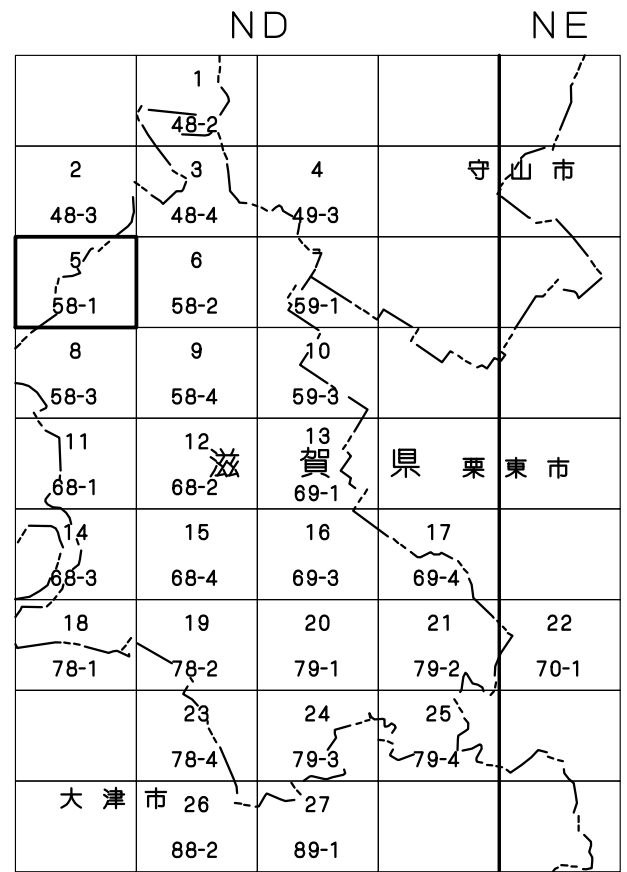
ND NE

|  |  |  |  |  |
|---|---|---|---|---|
|  | 1<br>48-2 |  |  |  |
| 2<br>48-3 | 3<br>48-4 | 4<br>49-3 | 守 | 山 市 |
| 5<br>58-1 | 6<br>58-2 | 7<br>59-1 |  |  |
| 8<br>58-3 | 9<br>58-4 | 10<br>59-3 |  |  |
| 11<br>68-1 | 12 滋<br>68-2 | 13 賀<br>69-1 | 県 栗 | 東 市 |
| 14<br>68-3 | 15<br>68-4 | 16<br>69-3 | 17<br>69-4 |  |
| 18<br>78-1 | 19<br>78-2 | 20<br>79-1 | 21<br>79-2 | 22<br>70-1 |
|  | 23<br>78-4 | 24<br>79-3 | 25<br>79-4 |  |
| 大 津 | 市 26<br>88-2 | 27<br>89-1 |  |  |